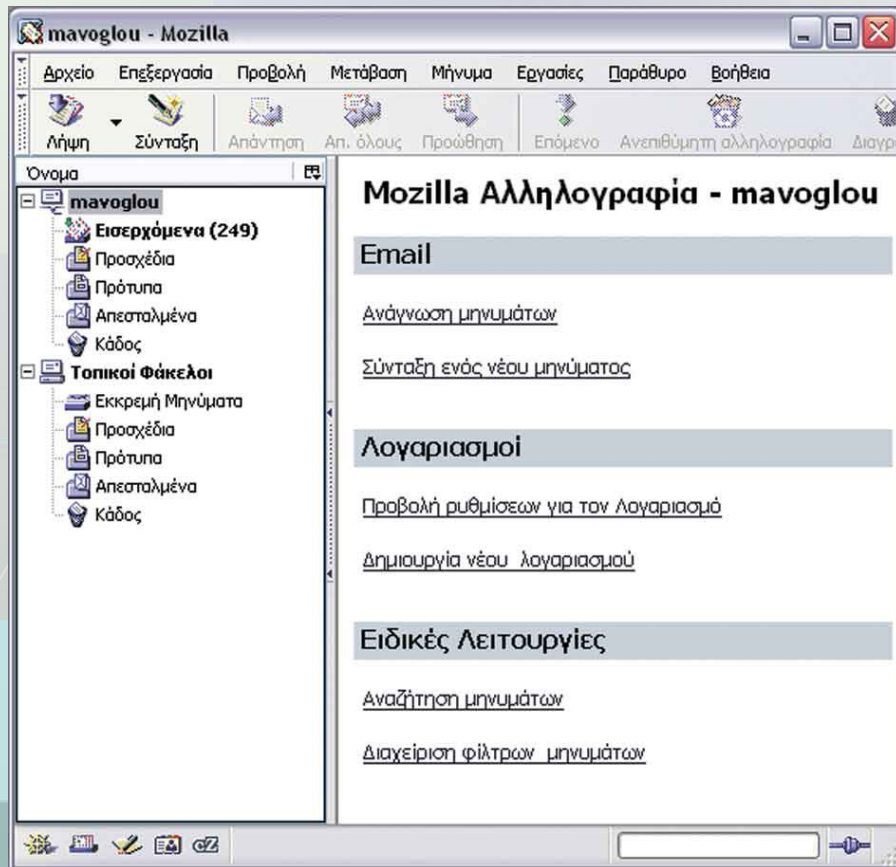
mavoglou - Mozilla

Αρχείο Επεξεργασία Προβολή Μετάβαση Μήνυμα Εργασίες Παράθυρο Βοήθεια

Λήψη Σύνταξη Απάντηση Απ. όλους Προώθηση Επόμενο Ανεπιθύμητη αλληλογραφία Διαγρ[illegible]

Όνομα
mavoglou
Εισερχόμενα (249)
Προσχέδια
Πρότυπα
Απεσταλμένα
Κάδος
Τοπικοί Φάκελοι
Εκκρεμή Μηνύματα
Προσχέδια
Πρότυπα
Απεσταλμένα
Κάδος

Mozilla Αλληλογραφία - mavoglou

Email

Ανάγνωση μηνυμάτων

Σύνταξη ενός νέου μηνύματος

Λογαριασμοί

Προβολή ρυθμίσεων για τον Λογαριασμό

Δημιουργία νέου λογαριασμού

Ειδικές Λειτουργίες

Αναζήτηση μηνυμάτων

Διαχείριση φίλτρων μηνυμάτων